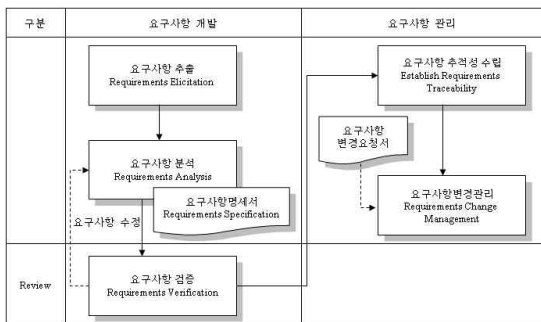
구분

요구사항 개발

요구사항 관리

요구사항 추출
Requirements Elicitation

요구사항 분석
Requirements Analysis

요구사항명세서
Requirements Specification

요구사항 수정

Review

요구사항 검증
Requirements Verification

요구사항 추적성 수립
Establish Requirements Traceability

요구사항
변경요청서

요구사항변경관리
Requirements Change Management